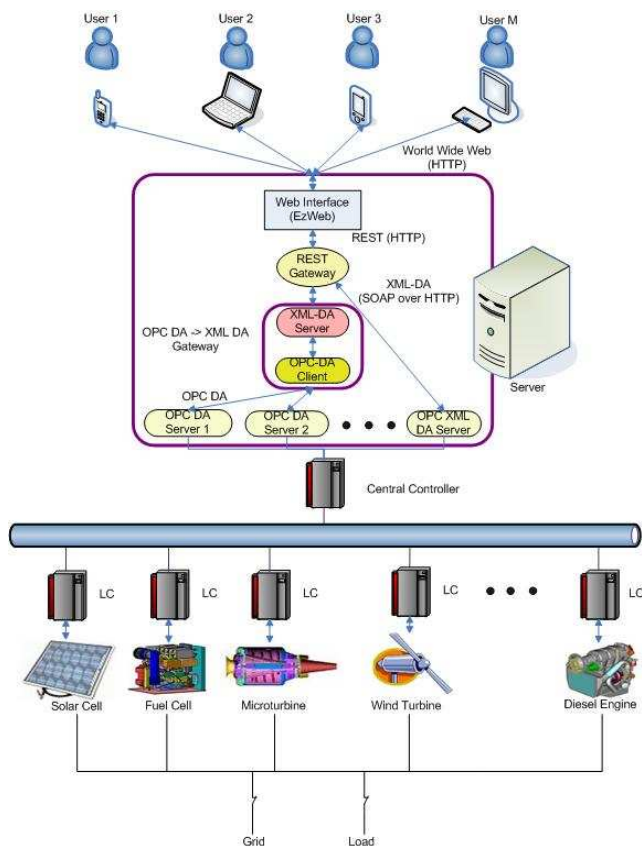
User 1
User 2
User 3
User M

World Wide Web (HTTP)

Web Interface (EzWeb)

REST (HTTP)

REST Gateway

XML-DA (SOAP over HTTP)

OPC DA -> XML DA Gateway

XML-DA Server

OPC-DA Client

Server

OPC DA

OPC DA Server 1
OPC DA Server 2
OPC XML DA Server

Central Controller

LC
LC
LC
LC
LC

Solar Cell
Fuel Cell
Microturbine
Wind Turbine
Diesel Engine

Grid
Load